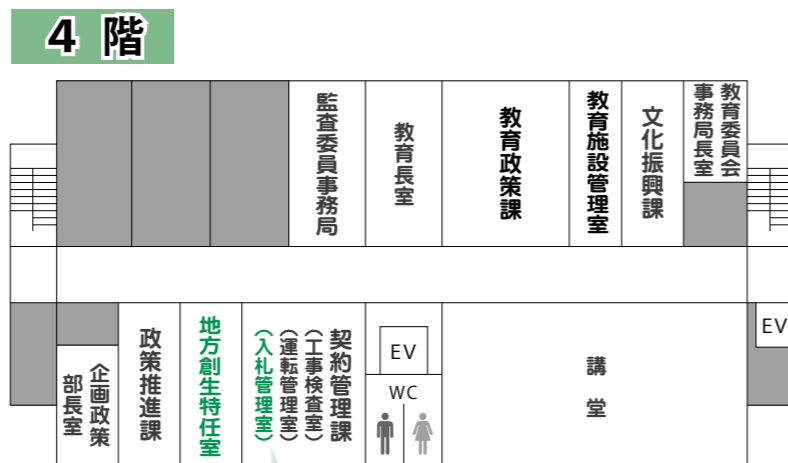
4 階

監査委員事務局

教育長室

教育政策課

教育施設管理室

文化振興課

教育委員会事務局長室

企画政策部長室

政策推進課

地方創生特任室

契約管理課（工事検査室）（運転管理室）（入札管理室）

EV

WC

講堂

EV